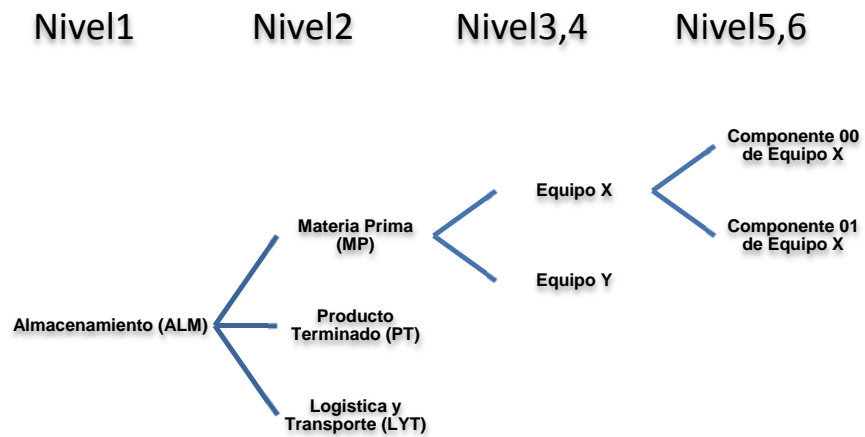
Nivel1 Nivel2 Nivel3,4 Nivel5,6

Componente 00 de Equipo X

Equipo X

Materia Prima (MP)

Componente 01 de Equipo X

Equipo Y

Almacenamiento (ALM)

Producto Terminado (PT)

Logistica y Transporte (LYT)